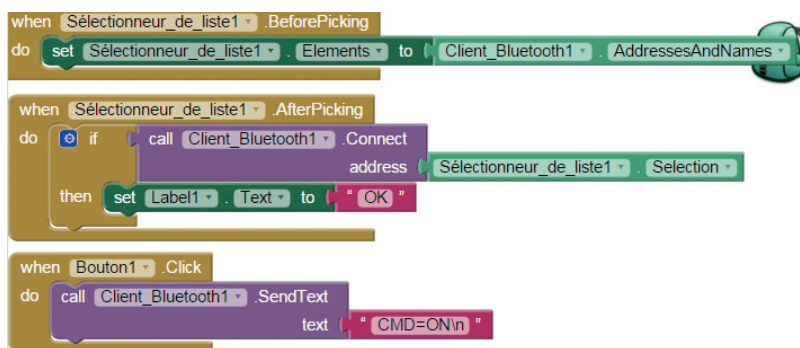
when Sélectionneur_de_liste1 ▾ .BeforePicking
do set Sélectionneur_de_liste1 ▾ . Elements ▾ to Client_Bluetooth1 ▾ . AddressesAndNames ▾

when Sélectionneur_de_liste1 ▾ .AfterPicking
do if call Client_Bluetooth1 ▾ .Connect
address Sélectionneur_de_liste1 ▾ . Selection ▾
then set Label1 ▾ . Text ▾ to " OK "

when Bouton1 ▾ .Click
do call Client_Bluetooth1 ▾ .SendText
text " CMD=ON\n "